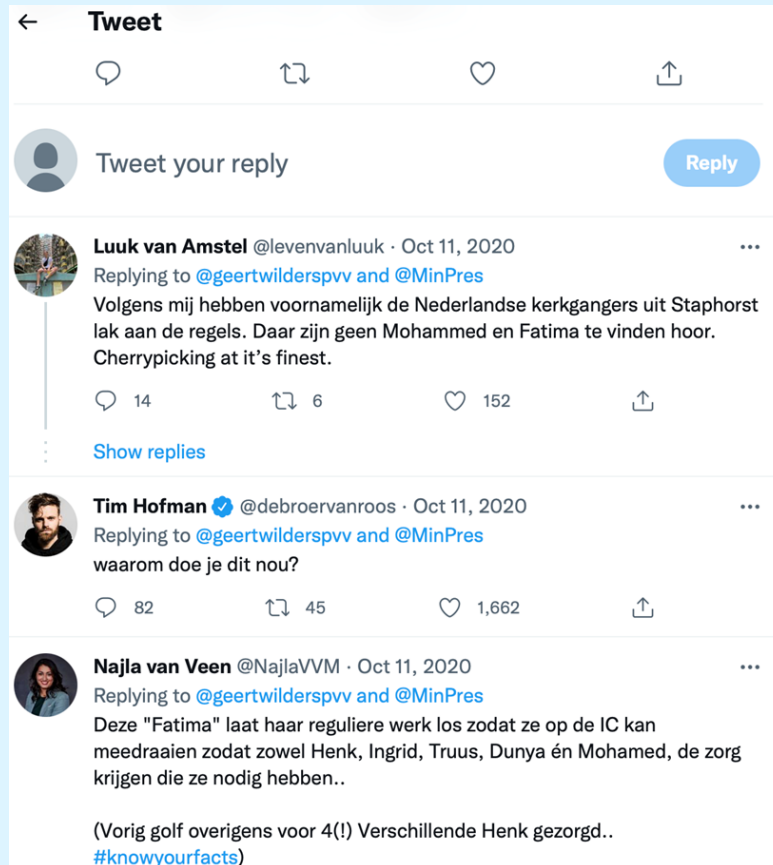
Tweet

Tweet your reply

Reply

Luuk van Amstel @levenvanluuk · Oct 11, 2020
Replying to @geertwilderspvv and @MinPres
Volgens mij hebben voornamelijk de Nederlandse kerkgangers uit Staphorst lak aan de regels. Daar zijn geen Mohammed en Fatima te vinden hoor. Cherrypicking at it's finest.

14 6 152

Show replies

Tim Hofman @debroervanroos · Oct 11, 2020
Replying to @geertwilderspvv and @MinPres
waarom doe je dit nou?

82 45 1,662

Najla van Veen @NajlaVVM · Oct 11, 2020
Replying to @geertwilderspvv and @MinPres
Deze "Fatima" laat haar reguliere werk los zodat ze op de IC kan meedraaien zodat zowel Henk, Ingrid, Truus, Dunya én Mohamed, de zorg krijgen die ze nodig hebben..

(Vorig golf overigens voor 4(!) Verschillende Henk gezorgd..
#knowyourfacts)